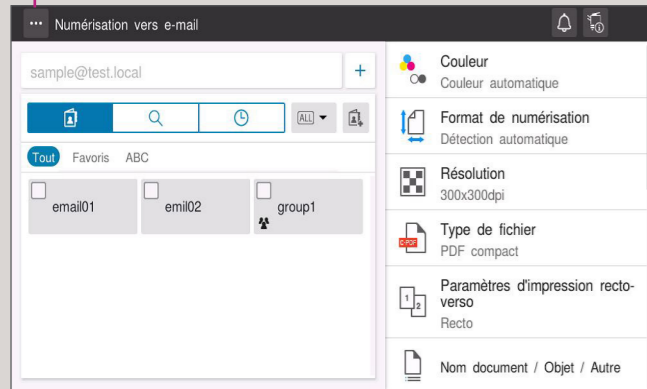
··· Numérisation vers e-mail

sample@test.local +

ALL

Tout Favoris ABC

email01 email02 group1

Couleur
Couleur automatique

Format de numérisation
Détection automatique

Résolution
300x300dpi

Type de fichier
PDF compact

Paramètres d'impression recto-verso
Recto

Nom document / Objet / Autre